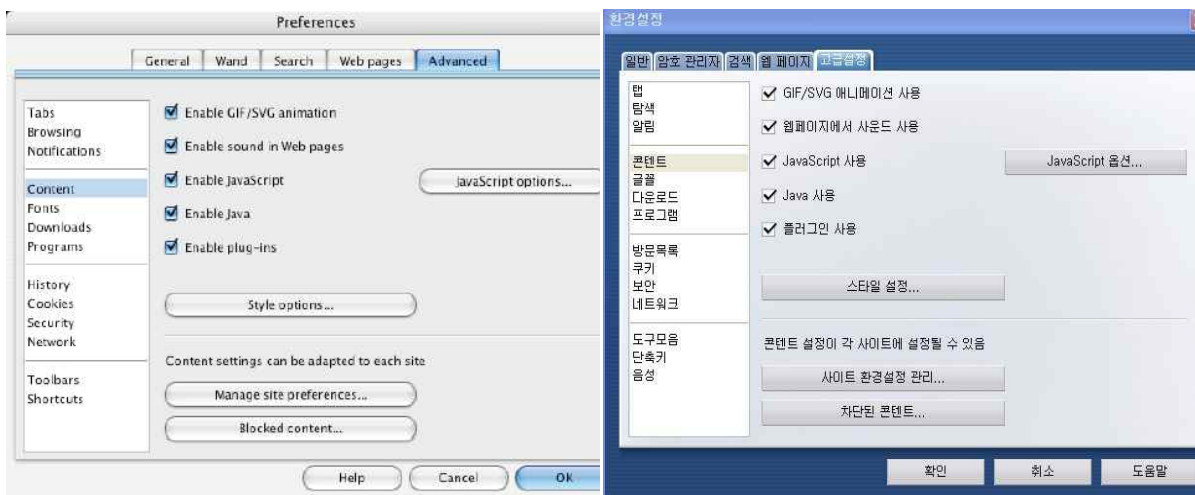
Preferences

General | Wand | Search | Web pages | Advanced

Tabs
Browsing
Notifications

Content
Fonts
Downloads
Programs

History
Cookies
Security
Network

Toolbars
Shortcuts

Enable GIF/SVG animation

Enable sound in Web pages

Enable JavaScript

JavaScript options...

Enable Java

Enable plug-ins

Style options...

Content settings can be adapted to each site

Manage site preferences...

Blocked content...

Help

Cancel

OK

환경설정

일반 | 암호 관리자 | 검색 | 웹 페이지 | 고급설정

탭
탐색
알림

콘텐트
글꼴
다운로드
프로그램

방문목록
쿠키
보안
네트워크

도구모음
단축키
음성

GIF/SVG 애니메이션 사용

웹페이지에서 사운드 사용

JavaScript 사용

JavaScript 옵션...

Java 사용

플러그인 사용

스타일 설정...

콘텐트 설정이 각 사이트에 설정될 수 있음

사이트 환경설정 관리...

차단된 콘텐트...

확인

취소

도움말